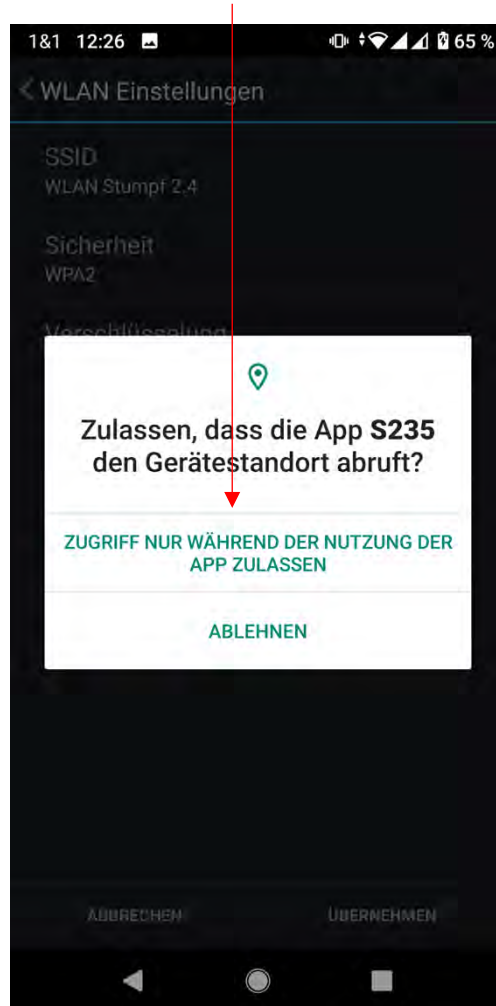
1&1 12:26 65 %

WLAN Einstellungen

SSID
WLAN Stumpf 2.4

Sicherheit
WPA2

Verschlüsselung

Zulassen, dass die App **S235** den Gerätestandort abruft?

ZUGRIFF NUR WÄHREND DER NUTZUNG DER APP ZULASSEN

ABLEHNEN

ABBRECHEN

ÜBERNEHMEN